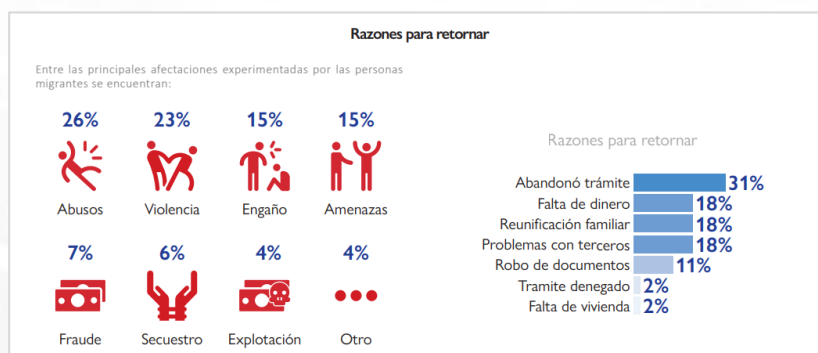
Razones para retornar

Entre las principales afectaciones experimentadas por las personas migrantes se encuentran:

26%
Abusos

23%
Violencia

15%
Engaño

15%
Amenazas

7%
Fraude

6%
Secuestro

4%
Explotación

4%
Otro

Razones para retornar

| | |
|---|---|
| Abandonó trámite | 31% |
| Falta de dinero | 18% |
| Reunificación familiar | 18% |
| Problemas con terceros | 18% |
| Robo de documentos | 11% |
| Tramite denegado | 2% |
| Falta de vivienda | 2% |